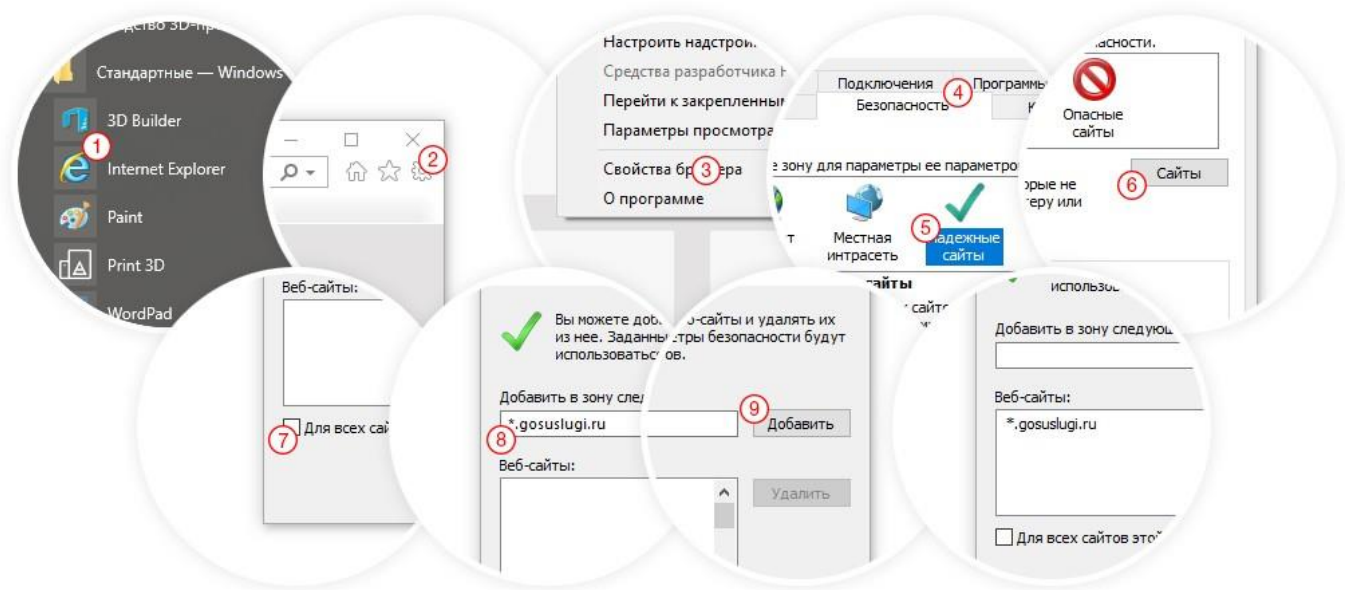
одство 3D-пр

Стандартные — Windows

3D Builder

1

Internet Explorer

Paint

Print 3D

WordPad

2

Настроить надстрої

Средства разработчика F

Перейти к закрепленны

Параметры просмотра

Свойства бр 3 ера

О программе

Подключения

Программы

4

Безопасность

е зону для параметры ее параметро

Местная интрасеть

5

адежные сайты

айты

сайте

асности.

Опасные сайты

орые не теру или

6

Сайты

Веб-сайты:

7

Для всех сай

Вы можете доб о-сайты и удалять их из нее. Заданны тры безопасности будут использоватьс ов.

Добавить в зону след

8

*.gosuslugi.ru

9

Добавить

Веб-сайты:

Удалить

использо

Добавить в зону следующ

Веб-сайты:

*.gosuslugi.ru

Для всех сайтов это